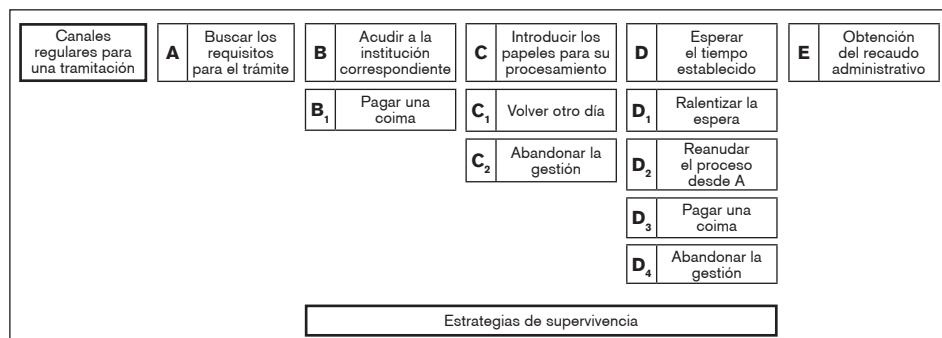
Canales regulares para una tramitación

A Buscar los requisitos para el trámite

B Acudir a la institución correspondiente

C Introducir los papeles para su procesamiento

D Esperar el tiempo establecido

E Obtención del recaudo administrativo

$B_1$ Pagar una coima

$C_1$ Volver otro día

$C_2$ Abandonar la gestión

$D_1$ Ralentizar la espera

$D_2$ Reanudar el proceso desde A

$D_3$ Pagar una coima

$D_4$ Abandonar la gestión

Estrategias de supervivencia